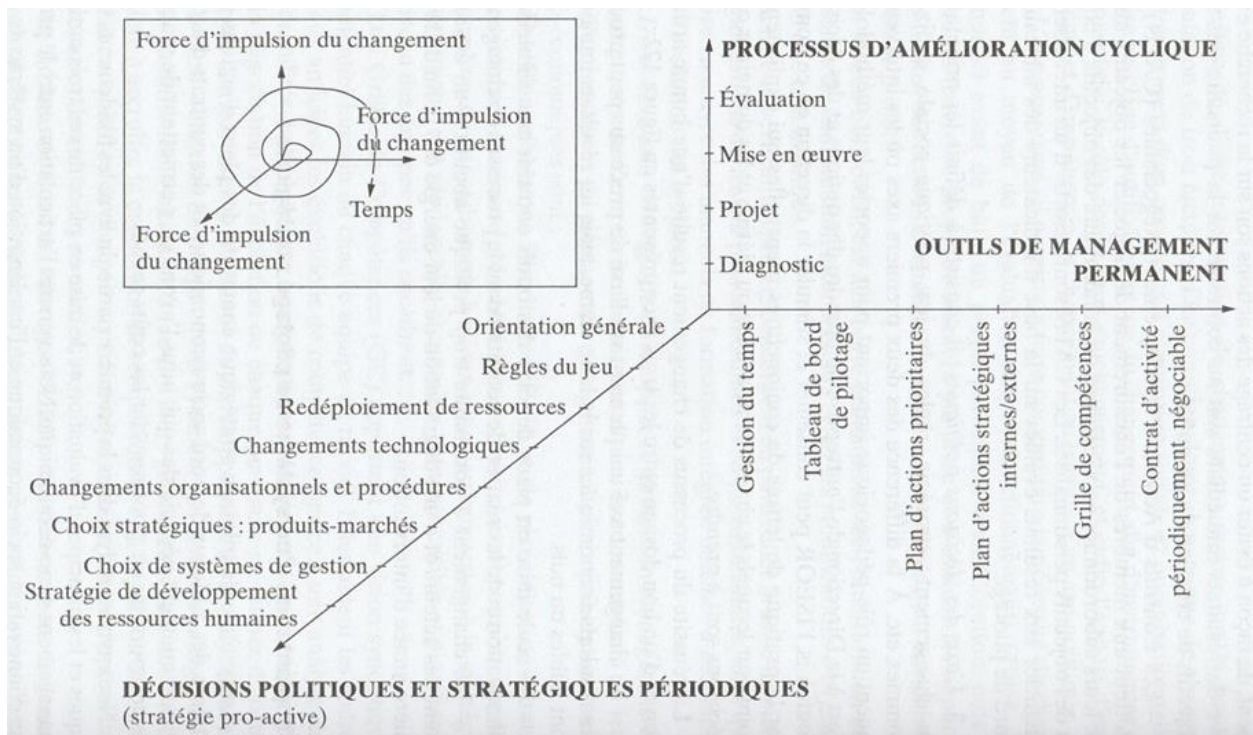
Force d'impulsion du changement

Force d'impulsion du changement

Temps

Force d'impulsion du changement

PROCESSUS D'AMÉLIORATION CYCLIQUE

Évaluation

Mise en œuvre

Projet

Diagnostic

OUTILS DE MANAGEMENT PERMANENT

Gestion du temps

Tableau de bord de pilotage

Plan d'actions prioritaires

Plan d'actions stratégiques internes/externes

Grille de compétences

Contrat d'activité périodiquement négociable

Orientation générale

Règles du jeu

Redéploiement de ressources

Changements technologiques

Changements organisationnels et procédures

Choix stratégiques : produits-marchés

Choix de systèmes de gestion

Stratégie de développement des ressources humaines

DÉCISIONS POLITIQUES ET STRATÉGIQUES PÉRIODIQUES
(stratégie pro-active)